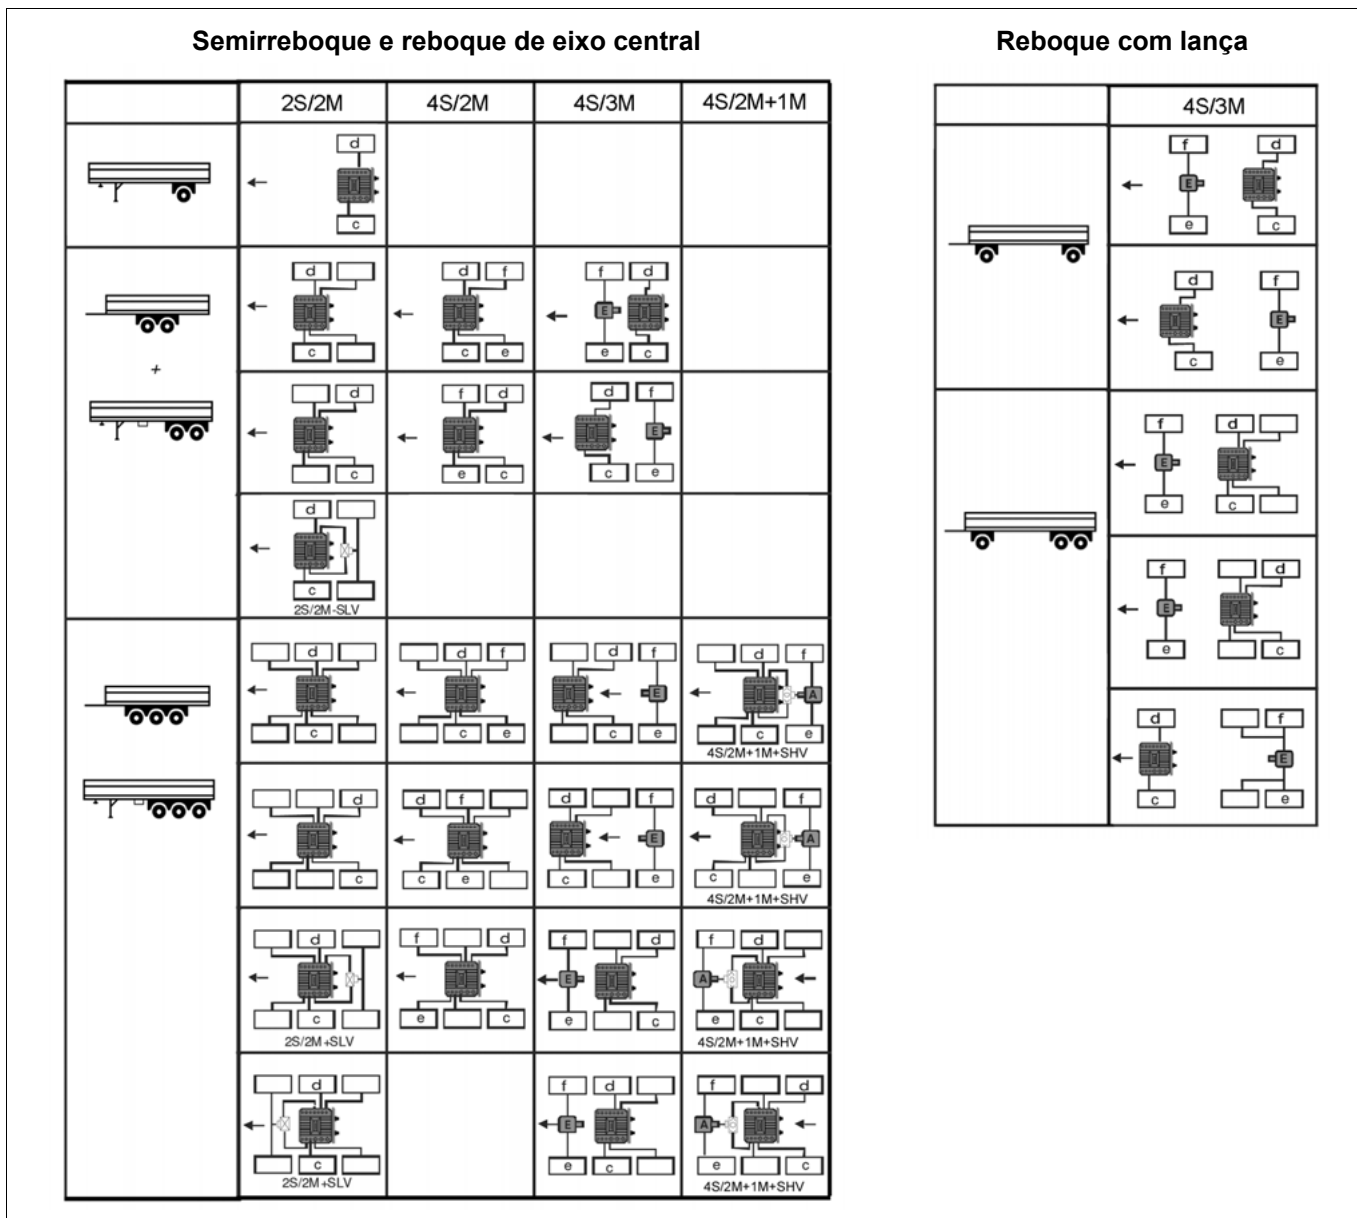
**Semirreboque e reboque de eixo central**

| | 2S/2M | 4S/2M | 4S/3M | 4S/2M+1M |
|---|---|---|---|---|
| | d c | | | |
| + | d c | d f c e | f d E e c | |
| | d c | f d e c | d f c E e | |
| | d c 2S/2M-SLV | | | |
| | d c | d f c e | d f c E e | d f A c e 4S/2M+1M+SHV |
| | d c | d f c e | d f c E e | d f A c e 4S/2M+1M+SHV |
| | d c 2S/2M+SLV | f d e c | f d E e c | f d A e c 4S/2M+1M+SHV |
| | d c 2S/2M+SLV | | f d E e c | f d A e c 4S/2M+1M+SHV |

**Reboque com lança**

| | 4S/3M |
|---|---|
| | f E e d c |
| | d c f E e |
| | f E e d c |
| | f E e d c |
| | d c f E e |